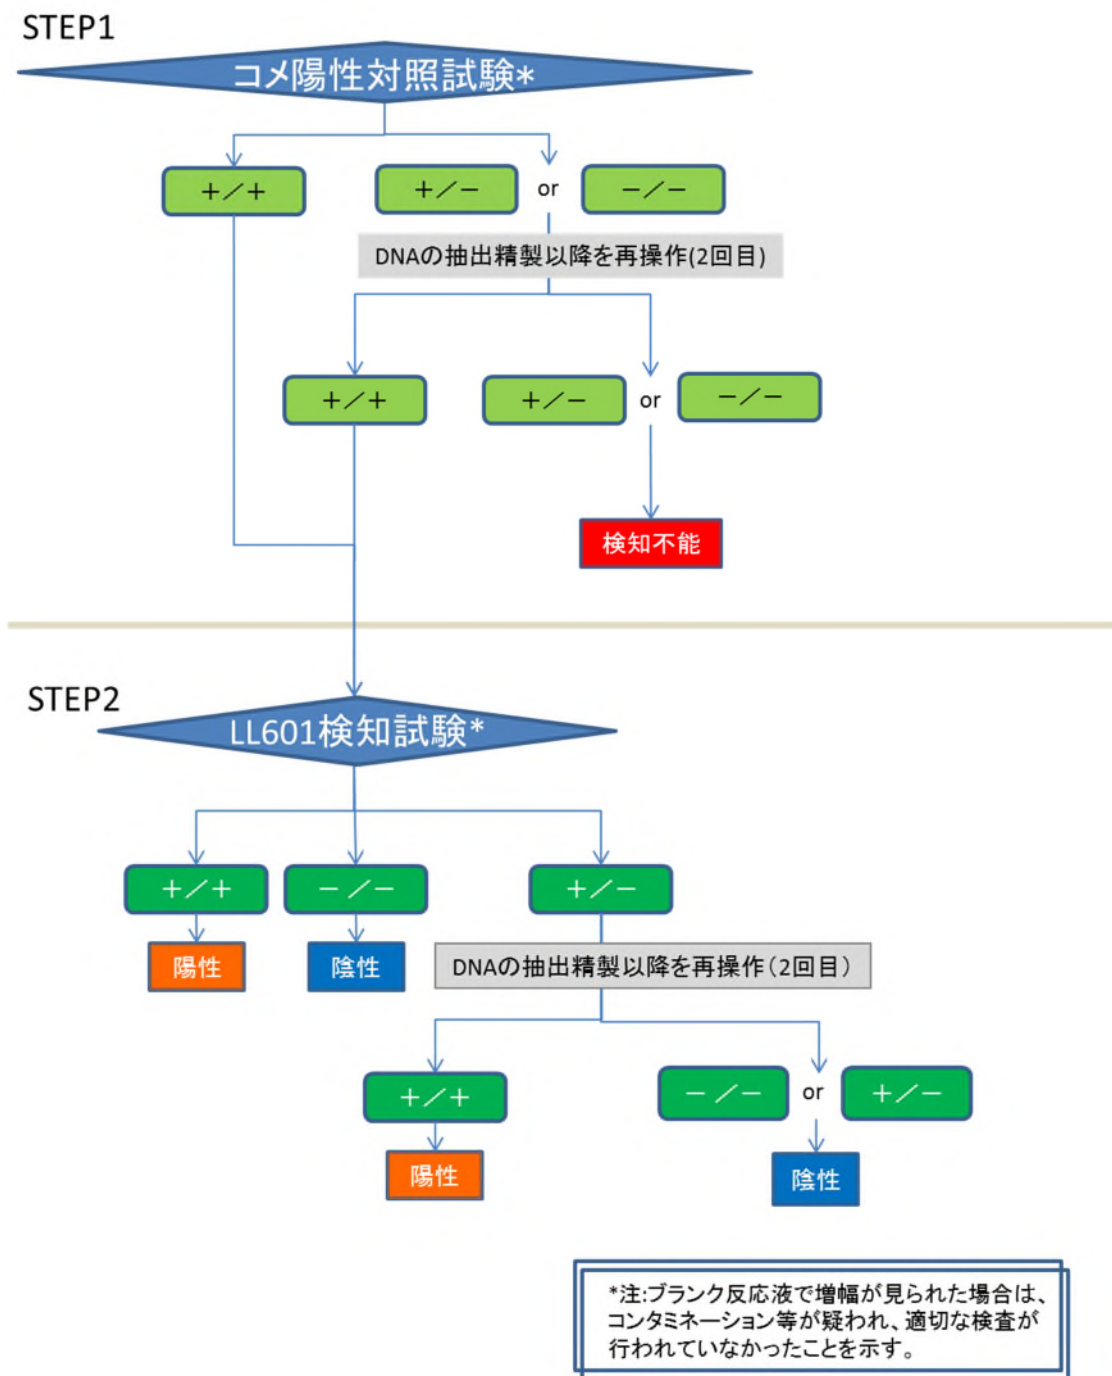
STEP1

コメ陽性対照試験*

＋／＋

＋／－

or

－／－

DNAの抽出精製以降を再操作(2回目)

＋／＋

＋／－

or

－／－

検知不能

STEP2

LL601検知試験*

＋／＋

－／－

＋／－

陽性

陰性

DNAの抽出精製以降を再操作（2回目）

＋／＋

－／－

or

＋／－

陽性

陰性

*注:ブランク反応液で増幅が見られた場合は、コンタミネーション等が疑われ、適切な検査が行われていなかったことを示す。